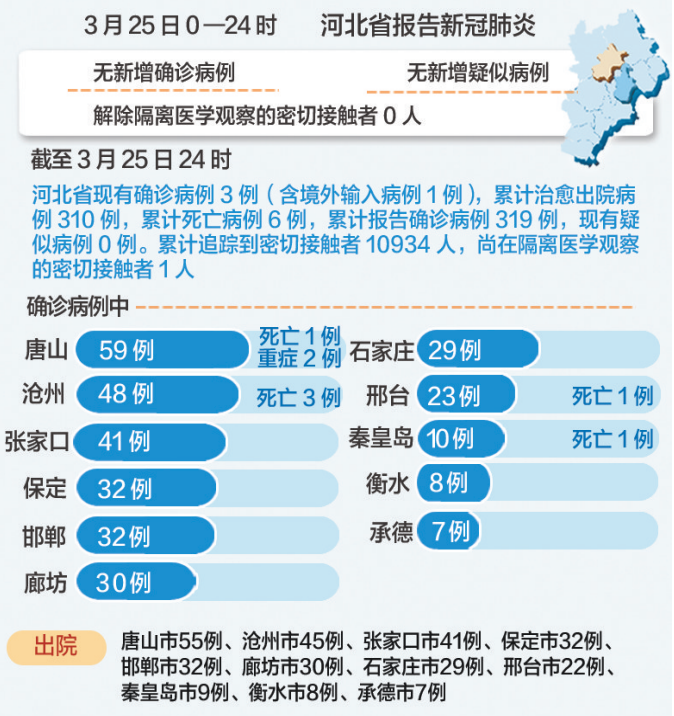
3 月 25 日 0—24 时　河北省报告新冠肺炎

无新增确诊病例　无新增疑似病例

解除隔离医学观察的密切接触者 0 人

截至 3 月 25 日 24 时

河北省现有确诊病例 3 例（含境外输入病例 1 例），累计治愈出院病例 310 例，累计死亡病例 6 例，累计报告确诊病例 319 例，现有疑似病例 0 例。累计追踪到密切接触者 10934 人，尚在隔离医学观察的密切接触者 1 人

确诊病例中

唐山 59 例 死亡 1 例 重症 2 例

沧州 48 例 死亡 3 例

张家口 41 例

保定 32 例

邯郸 32 例

廊坊 30 例

石家庄 29 例

邢台 23 例 死亡 1 例

秦皇岛 10 例 死亡 1 例

衡水 8 例

承德 7 例

出院

唐山市55例、沧州市45例、张家口市41例、保定市32例、邯郸市32例、廊坊市30例、石家庄市29例、邢台市22例、秦皇岛市9例、衡水市8例、承德市7例